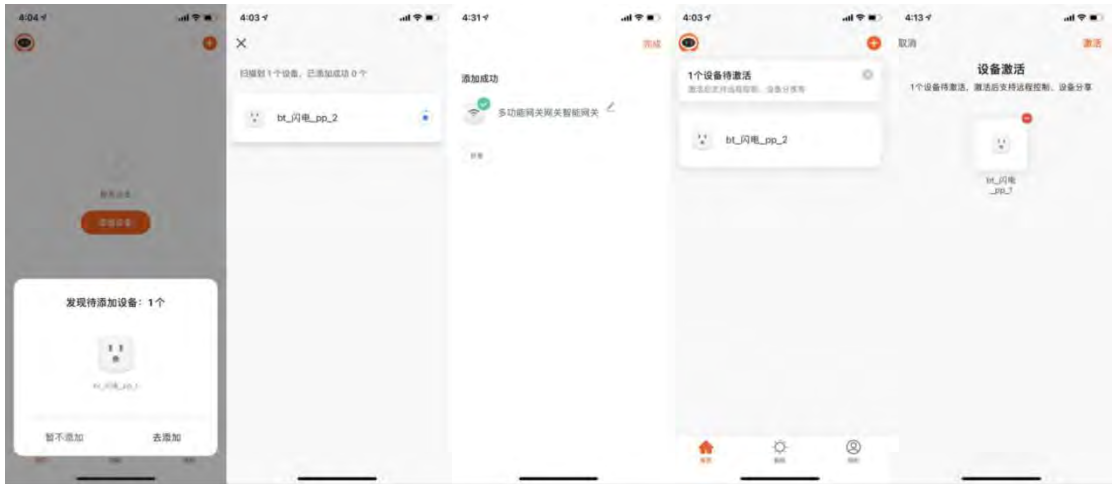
4:04

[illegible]

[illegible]

发现待添加设备：1个

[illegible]

暂不添加

去添加

4:03

扫描到1个设备，已添加成功 0 个

bt_闪电_pp_2

4:31

完成

添加成功

多功能网关网关智能网关

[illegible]

4:03

1个设备待激活

激活后支持远程控制、设备分享

bt_闪电_pp_2

首页

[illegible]

我的

4:13

取消

激活

设备激活

1个设备待激活，激活后支持远程控制、设备分享

bt_闪电_pp_2